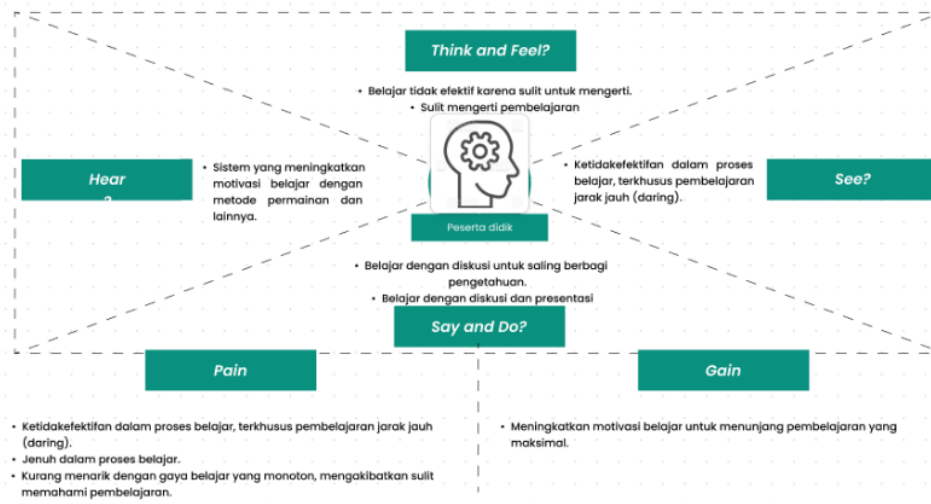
Think and Feel?

• Belajar tidak efektif karena sulit untuk mengerti.
• Sulit mengerti pembelajaran

Hear
?

• Sistem yang meningkatkan motivasi belajar dengan metode permainan dan lainnya.

Peserta didik

• Ketidakefektifan dalam proses belajar, terkhusus pembelajaran jarak jauh (daring).

See?

• Belajar dengan diskusi untuk saling berbagi pengetahuan.
• Belajar dengan diskusi dan presentasi

Say and Do?

Pain

• Ketidakefektifan dalam proses belajar, terkhusus pembelajaran jarak jauh (daring).
• Jenuh dalam proses belajar.
• Kurang menarik dengan gaya belajar yang monoton, mengakibatkan sulit memahami pembelajaran.

Gain

• Meningkatkan motivasi belajar untuk menunjang pembelajaran yang maksimal.